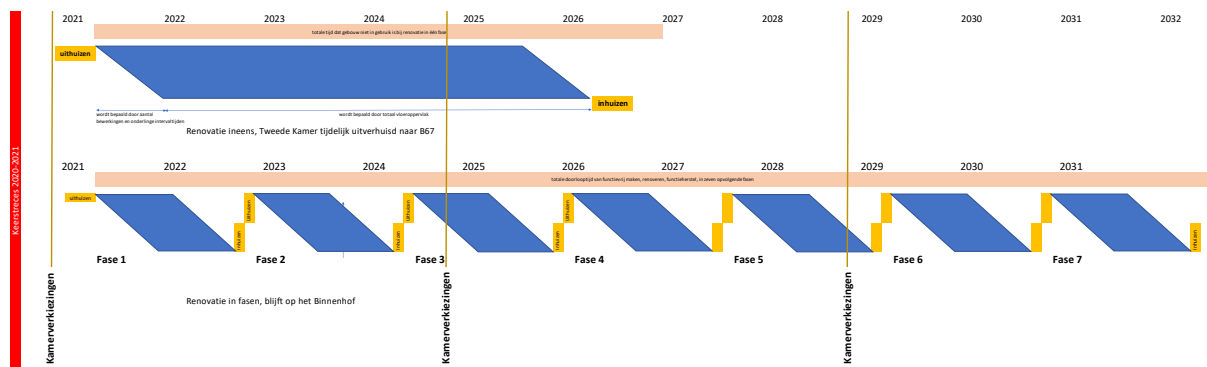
Keerstreces 2020-2021

2021 2022 2023 2024 2025 2026 2027 2028 2029 2030 2031 2032

totale tijd dat gebouw niet in gebruik is bij renovatie in één fase

uithuizen

inhuizen

wordt bepaald door aantal bewegingen en onderlinge intervaltijden

wordt bepaald door totaal vloeroppervlak

Renovatie ineens, Tweede Kamer tijdelijk uitverhuisd naar B67

2021 2022 2023 2024 2025 2026 2027 2028 2029 2030 2031

totale doorlooptijd van functievrij maken, renoveren, functieherstel, in zeven opvolgende fasen

uithuizen

inhuizen

uithuizen

inhuizen

uithuizen

inhuizen

uithuizen

inhuizen

Fase 1 Fase 2 Fase 3 Fase 4 Fase 5 Fase 6 Fase 7

Renovatie in fasen, blijft op het Binnenhof

Kamerverkiezingen

Kamerverkiezingen

Kamerverkiezingen